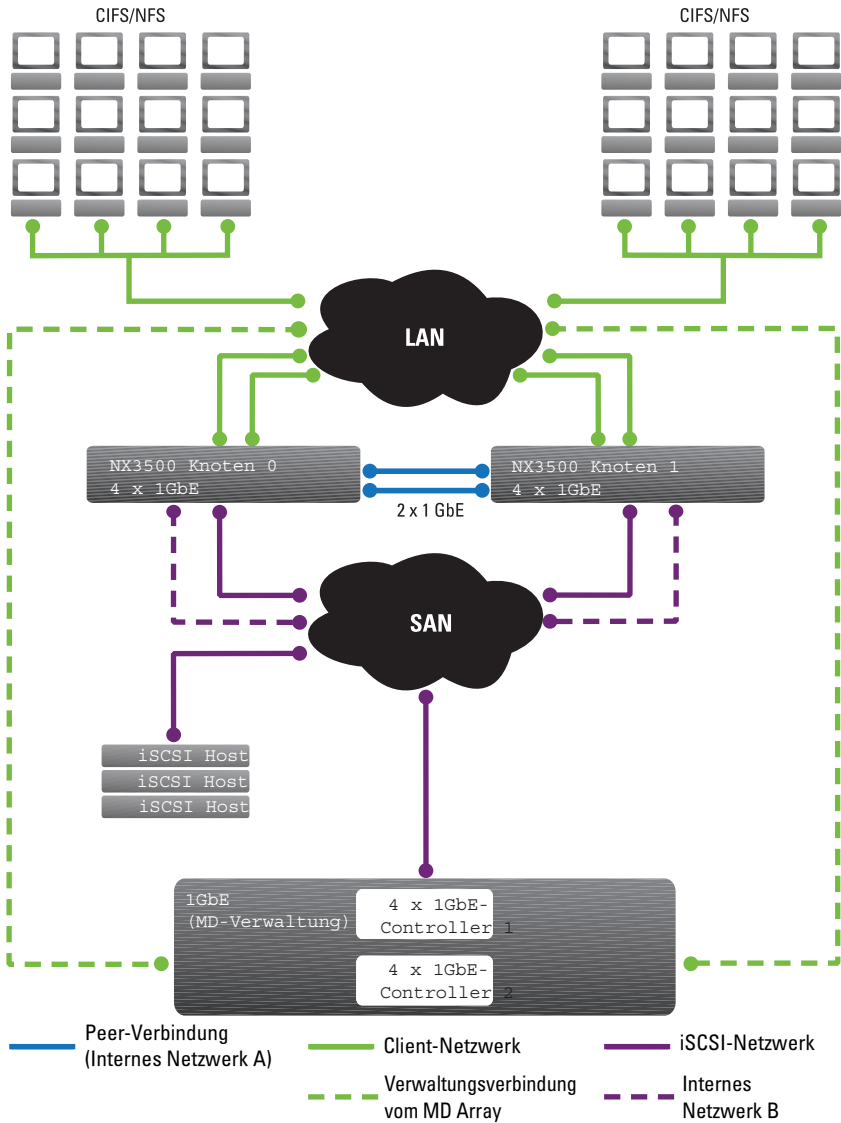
CIFS/NFS

CIFS/NFS

LAN

NX3500 Knoten 0
4 x 1GbE

NX3500 Knoten 1
4 x 1GbE

2 x 1 GbE

SAN

iSCSI Host
iSCSI Host
iSCSI Host

1GbE
(MD-Verwaltung)

4 x 1GbE-
Controller 1

4 x 1GbE-
Controller 2

Peer-Verbindung
(Internes Netzwerk A)

Client-Netzwerk

iSCSI-Netzwerk

Verwaltungsverbindung
vom MD Array

Internes
Netzwerk B